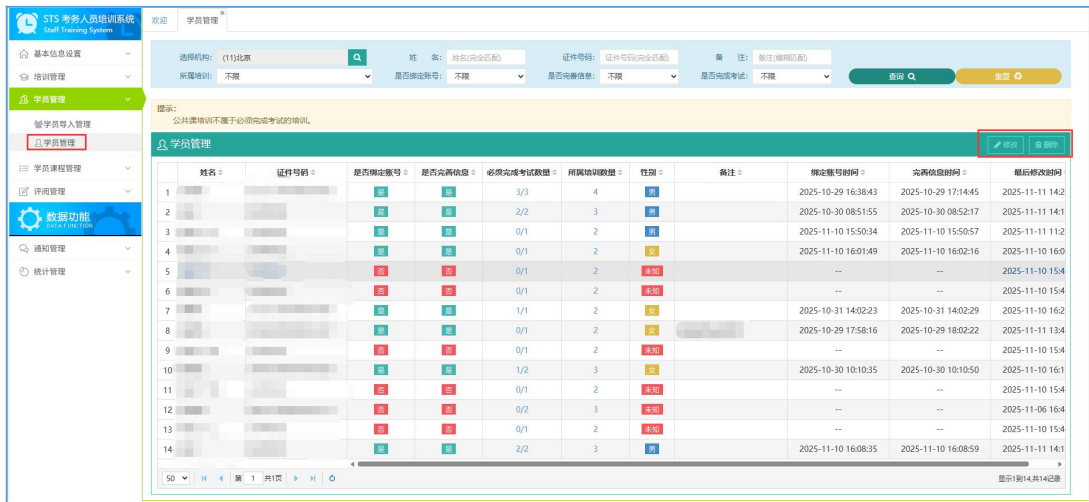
STS 考务人员培训系统
Staff Training System

欢迎 | 学员管理 ×

基本信息设置
培训管理
学员管理
学员导入管理
学员管理
学员课程管理
评阅管理
数据功能
DATA FUNCTION
通知管理
统计管理

选择机构: (11)北京
姓 名: 姓名(完全匹配)
证件号码: 证件号码(完全匹配)
备 注: 备注(模糊匹配)
所属培训: 不限
是否绑定账号: 不限
是否完善信息: 不限
是否完成考试: 不限
查询
重置

提示:
公共课培训不属于必须完成考试的培训。

学员管理
修改
删除

| | 姓名 | 证件号码 | 是否绑定账号 | 是否完善信息 | 必须完成考试数量 | 所属培训数量 | 性别 | 备注 | 绑定账号时间 | 完善信息时间 | 最后修改时间 |
|---|---|---|---|---|---|---|---|---|---|---|---|
| 1 | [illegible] | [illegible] | 是 | 是 | 3/3 | 4 | 男 | | 2025-10-29 16:38:43 | 2025-10-29 17:14:45 | 2025-11-11 14:2 |
| 2 | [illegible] | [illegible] | 是 | 是 | 2/2 | 3 | 男 | | 2025-10-30 08:51:55 | 2025-10-30 08:52:17 | 2025-11-11 14:1 |
| 3 | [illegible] | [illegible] | 是 | 是 | 0/1 | 2 | 男 | | 2025-11-10 15:50:34 | 2025-11-10 15:50:57 | 2025-11-11 11:2 |
| 4 | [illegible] | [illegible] | 是 | 是 | 0/1 | 2 | 女 | | 2025-11-10 16:01:49 | 2025-11-10 16:02:16 | 2025-11-10 16:0 |
| 5 | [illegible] | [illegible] | 否 | 否 | 0/1 | 2 | 未知 | | -- | -- | 2025-11-10 15:4 |
| 6 | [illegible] | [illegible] | 否 | 否 | 0/1 | 2 | 未知 | | -- | -- | 2025-11-10 15:4 |
| 7 | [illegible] | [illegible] | 是 | 是 | 1/1 | 2 | 女 | | 2025-10-31 14:02:23 | 2025-10-31 14:02:29 | 2025-11-10 16:2 |
| 8 | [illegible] | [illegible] | 是 | 是 | 0/1 | 2 | 女 | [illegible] | 2025-10-29 17:58:16 | 2025-10-29 18:02:22 | 2025-11-11 13:4 |
| 9 | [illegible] | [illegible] | 否 | 否 | 0/1 | 2 | 未知 | | -- | -- | 2025-11-10 15:4 |
| 10 | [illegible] | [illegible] | 是 | 是 | 1/2 | 3 | 女 | | 2025-10-30 10:10:35 | 2025-10-30 10:10:50 | 2025-11-10 16:1 |
| 11 | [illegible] | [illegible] | 否 | 否 | 0/1 | 2 | 未知 | | -- | -- | 2025-11-10 15:4 |
| 12 | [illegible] | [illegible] | 否 | 否 | 0/2 | 3 | 未知 | | -- | -- | 2025-11-06 16:4 |
| 13 | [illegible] | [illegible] | 否 | 否 | 0/1 | 2 | 未知 | | -- | -- | 2025-11-10 15:4 |
| 14 | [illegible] | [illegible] | 是 | 是 | 2/2 | 3 | 男 | | 2025-11-10 16:08:35 | 2025-11-10 16:08:59 | 2025-11-11 14:1 |

50 | 第 1 共1页
显示1到14,共14记录